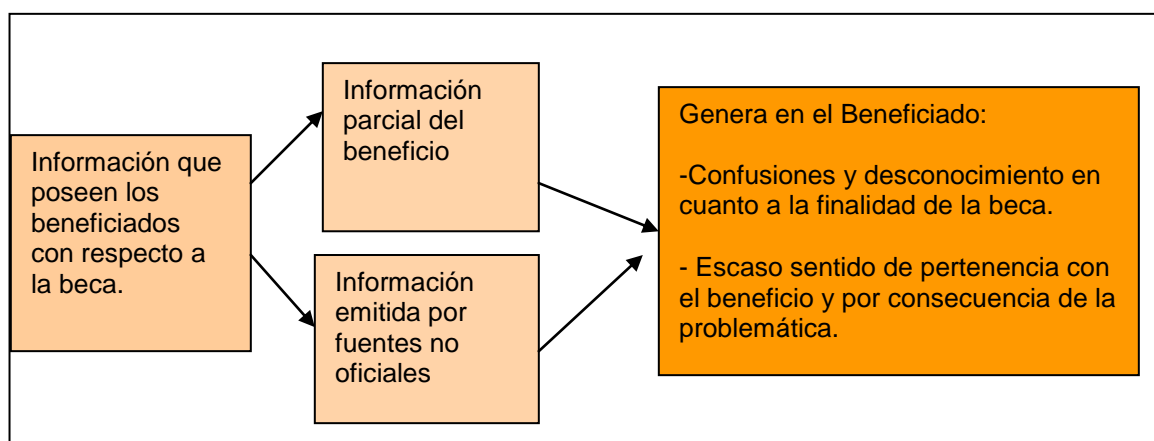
Información que poseen los beneficiados con respecto a la beca.

Información parcial del beneficio

Información emitida por fuentes no oficiales

Genera en el Beneficiado:

-Confusiones y desconocimiento en cuanto a la finalidad de la beca.

- Escaso sentido de pertenencia con el beneficio y por consecuencia de la problemática.